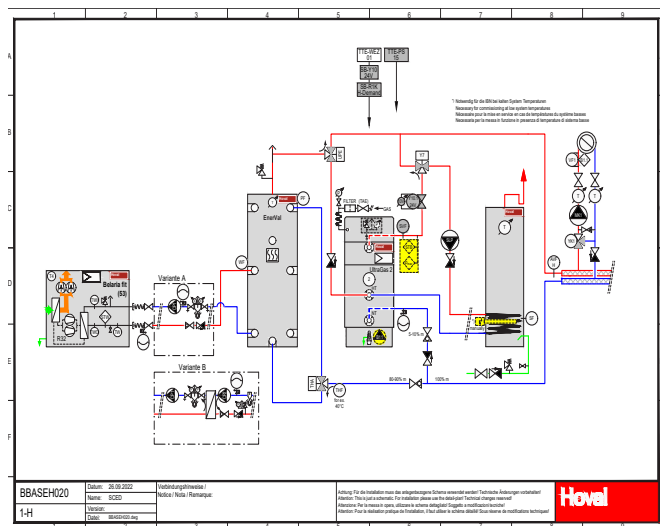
1 2 3 4 5 6 7 8 9

A B C D E F

TTE-WEZ 3/1

TTE-FS 1S

EB-YW 24V

SE-RYK K-Demand

*) Notwendig für die IBN bei tiefen System Temperaturen
Necessary for commissioning at low system temperatures
Nécessaire pour la mise en service en cas de températures du système basses
Necessario per la messa in funzione in presenza di temperature di sistema basse

EnerVal

UltraGas 2

FILTER (TAE)

GAS

Belaria fit (53)

R32

Variante A

Variante B

5-10% m

80-90% m

100% m

T

BBASEH020

1-H

Datum: 26.09.2022

Name: SCED

Version:

Datei: BBASEH020.dwg

Verbindungshinweise / Notice / Nota / Remarque:

Achtung: Für die Installation muss das anlagenbezogene Schema verwendet werden! Technische Änderungen vorbehalten!
Attention: This is just a schematic. For installation please use the detail-plant! Technical changes reserved!
Attenzione: Per la messa in opera, utilizzare lo schema dettagliato! Soggetto a modifiche tecniche!
Attention: Pour la réalisation pratique de l'installation, il faut utiliser le schéma détaillé! Sous réserve de modifications techniques!

Hoval